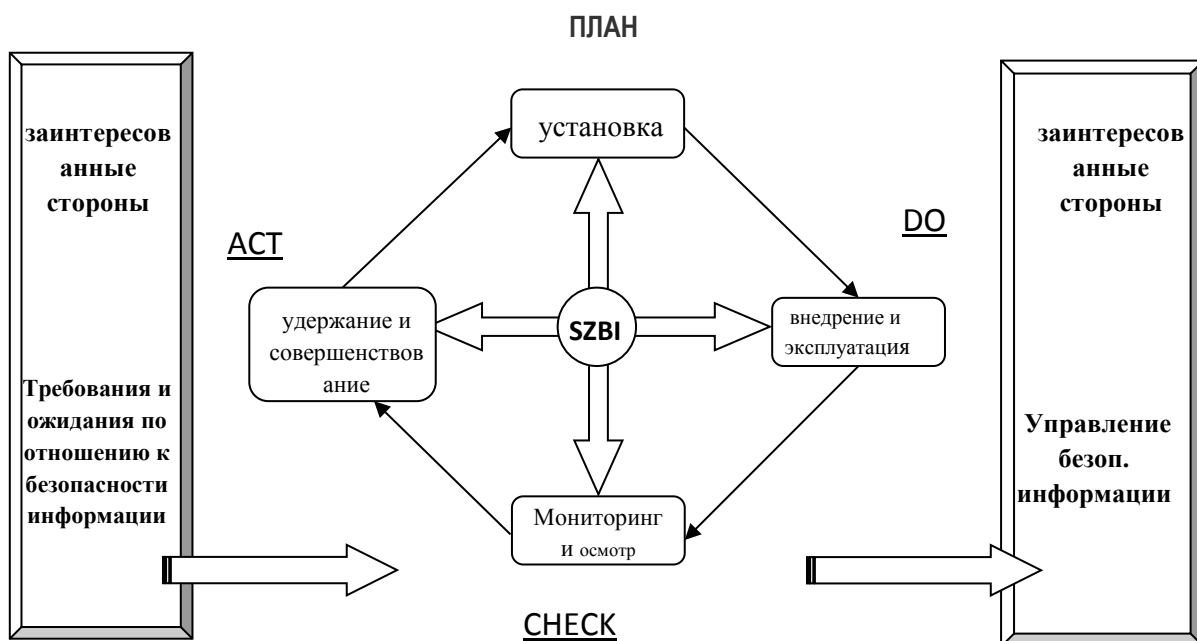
ПЛАН

заинтересованные стороны

Требования и ожидания по отношению к безопасности информации

ACT

установка

DO

удержание и совершенствование

SZBI

внедрение и эксплуатация

Мониторинг и осмотр

CHECK

заинтересованные стороны

Управление безоп. информации